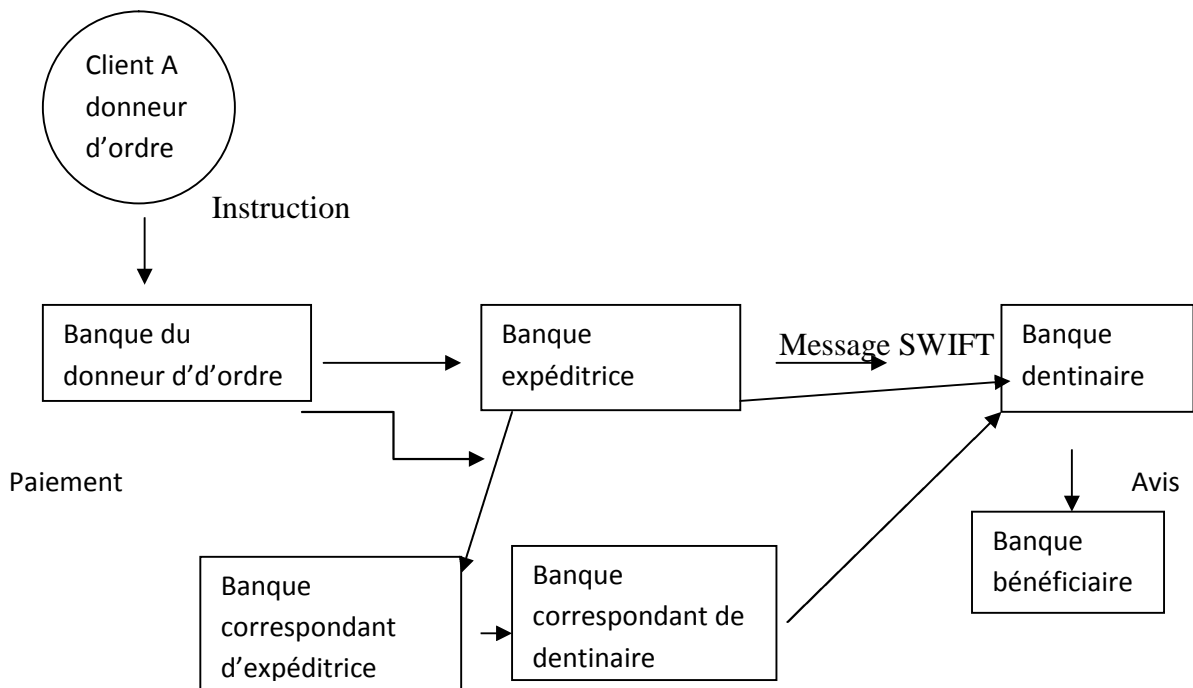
Client A donneur d'ordre

Instruction

Banque du donneur d'd'ordre

Banque expéditrice

Message SWIFT

Banque dentinaire

Paiement

Avis

Banque bénéficiaire

Banque correspondant d'expéditrice

Banque correspondant de dentinaire